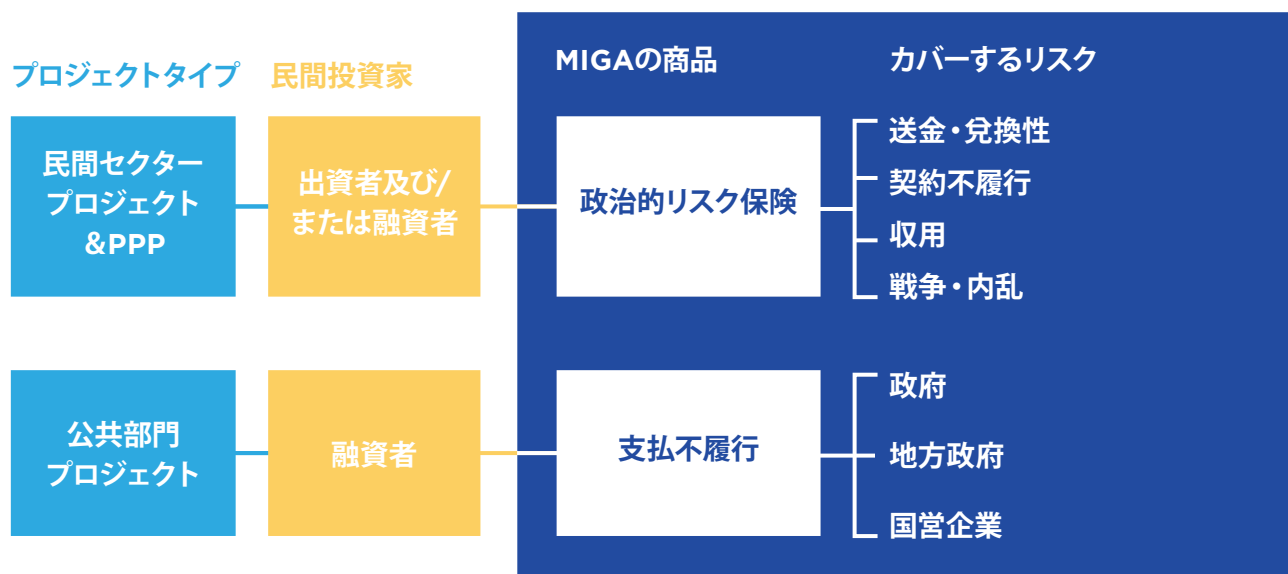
プロジェクトタイプ

民間投資家

MIGAの商品

カバーするリスク

民間セクタープロジェクト＆PPP

出資者及び/または融資者

政治的リスク保険

送金・兌換性

契約不履行

収用

戦争・内乱

公共部門プロジェクト

融資者

支払不履行

政府

地方政府

国営企業